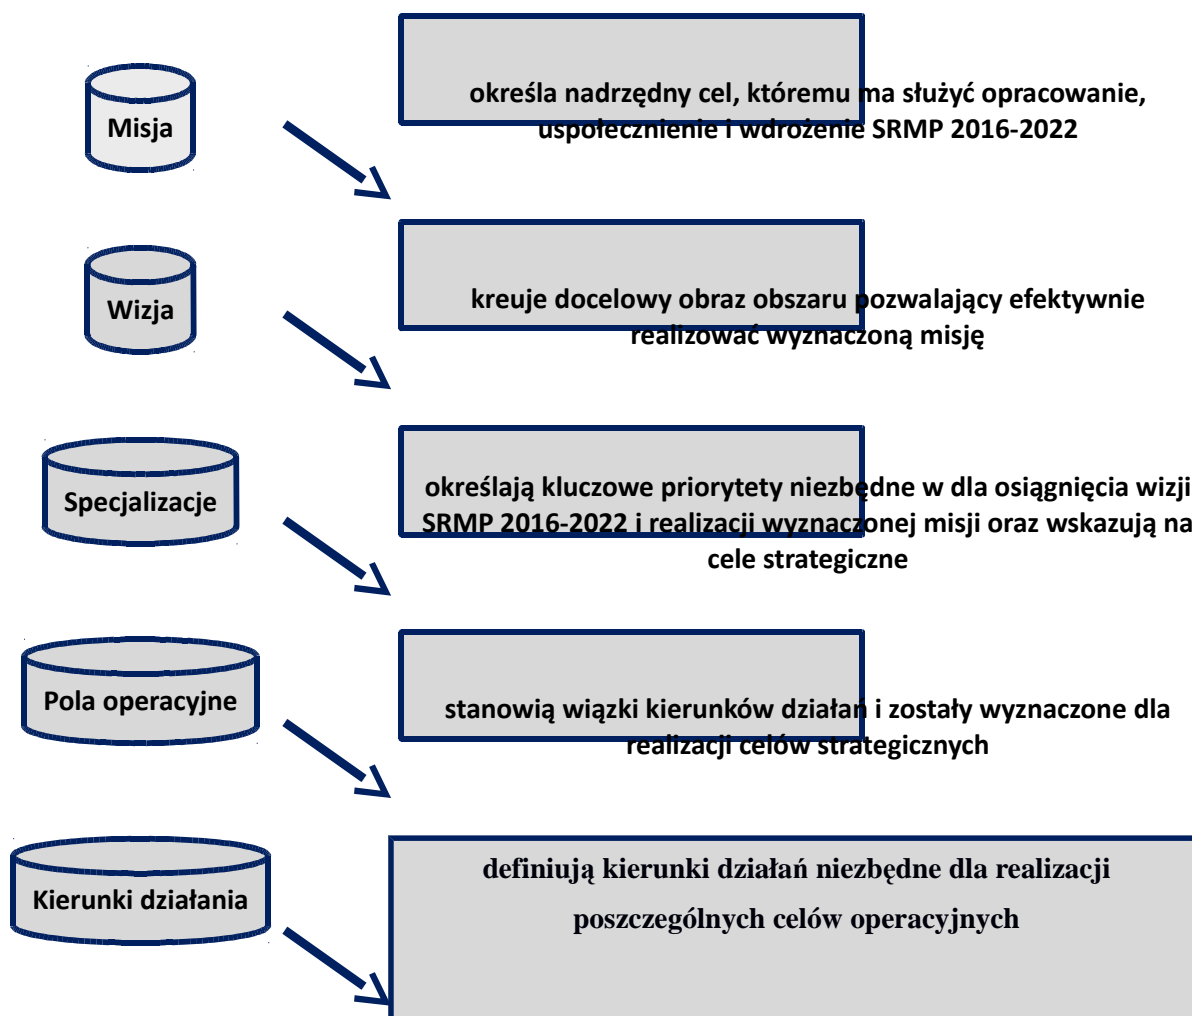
Misja

określa nadrzędny cel, któremu ma służyć opracowanie, uspołecznienie i wdrożenie SRMP 2016-2022

Wizja

kreuje docelowy obraz obszaru pozwalający efektywnie realizować wyznaczoną misję

Specjalizacje

określają kluczowe priorytety niezbędne w dla osiągnięcia wizji SRMP 2016-2022 i realizacji wyznaczonej misji oraz wskazują na cele strategiczne

Pola operacyjne

stanowią wiązki kierunków działań i zostały wyznaczone dla realizacji celów strategicznych

Kierunki działania

definiują kierunki działań niezbędne dla realizacji poszczególnych celów operacyjnych